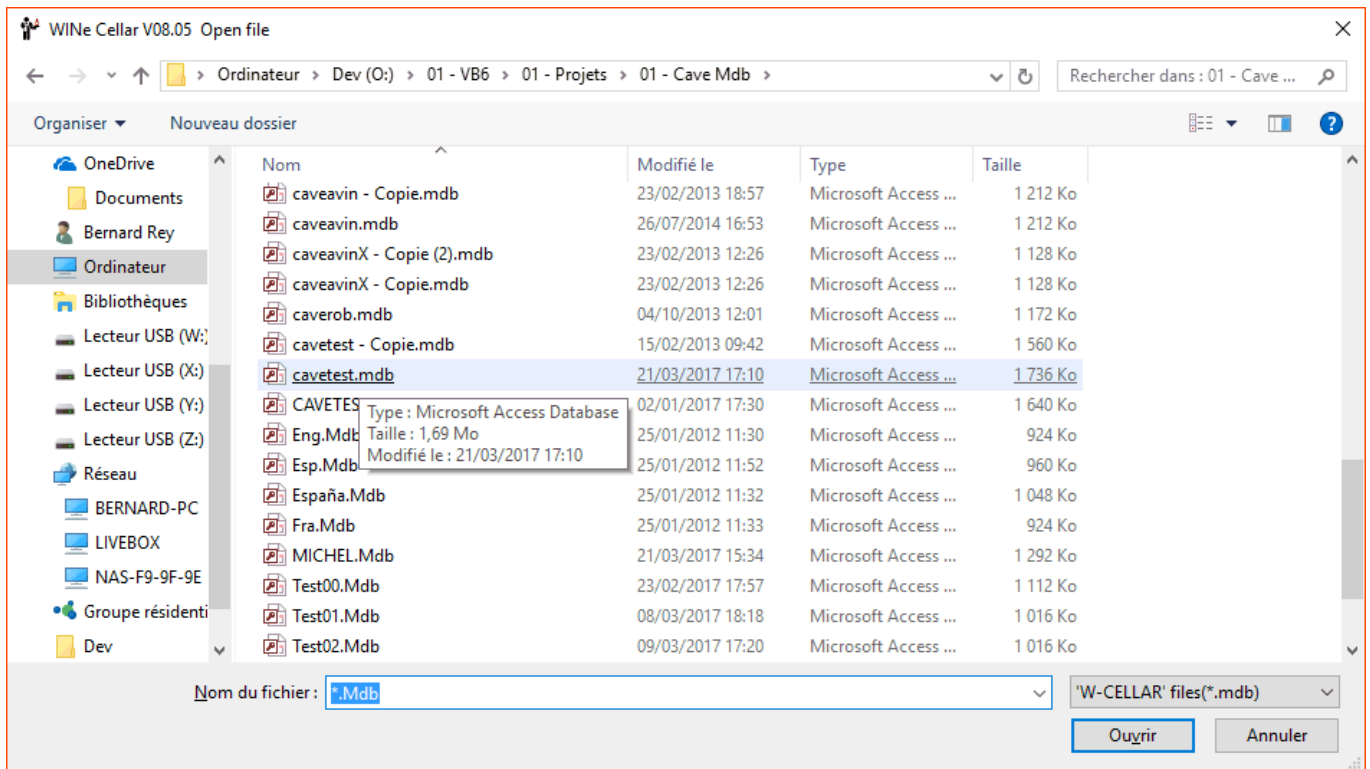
WINe Cellar V08.05 Open file

Ordinateur > Dev (O:) > 01 - VB6 > 01 - Projets > 01 - Cave Mdb

Rechercher dans : 01 - Cave ...

Organiser ▾ Nouveau dossier

OneDrive
Documents
Bernard Rey
Ordinateur
Bibliothèques
Lecteur USB (W:)
Lecteur USB (X:)
Lecteur USB (Y:)
Lecteur USB (Z:)
Réseau
BERNARD-PC
LIVEBOX
NAS-F9-9F-9E
Groupe résidenti
Dev

| Nom | Modifié le | Type | Taille |
|---|---|---|---|
| caveavin - Copie.mdb | 23/02/2013 18:57 | Microsoft Access ... | 1 212 Ko |
| caveavin.mdb | 26/07/2014 16:53 | Microsoft Access ... | 1 212 Ko |
| caveavinX - Copie (2).mdb | 23/02/2013 12:26 | Microsoft Access ... | 1 128 Ko |
| caveavinX - Copie.mdb | 23/02/2013 12:26 | Microsoft Access ... | 1 128 Ko |
| caverob.mdb | 04/10/2013 12:01 | Microsoft Access ... | 1 172 Ko |
| cavetest - Copie.mdb | 15/02/2013 09:42 | Microsoft Access ... | 1 560 Ko |
| cavetest.mdb | 21/03/2017 17:10 | Microsoft Access ... | 1 736 Ko |
| CAVETES | 02/01/2017 17:30 | Microsoft Access ... | 1 640 Ko |
| Eng.Mdb | 25/01/2012 11:30 | Microsoft Access ... | 924 Ko |
| Esp.Mdb | 25/01/2012 11:52 | Microsoft Access ... | 960 Ko |
| España.Mdb | 25/01/2012 11:32 | Microsoft Access ... | 1 048 Ko |
| Fra.Mdb | 25/01/2012 11:33 | Microsoft Access ... | 924 Ko |
| MICHEL.Mdb | 21/03/2017 15:34 | Microsoft Access ... | 1 292 Ko |
| Test00.Mdb | 23/02/2017 17:57 | Microsoft Access ... | 1 112 Ko |
| Test01.Mdb | 08/03/2017 18:18 | Microsoft Access ... | 1 016 Ko |
| Test02.Mdb | 09/03/2017 17:20 | Microsoft Access ... | 1 016 Ko |

Type : Microsoft Access Database
Taille : 1,69 Mo
Modifié le : 21/03/2017 17:10

Nom du fichier : *.Mdb
'W-CELLAR' files(*.mdb)
Ouvrir Annuler